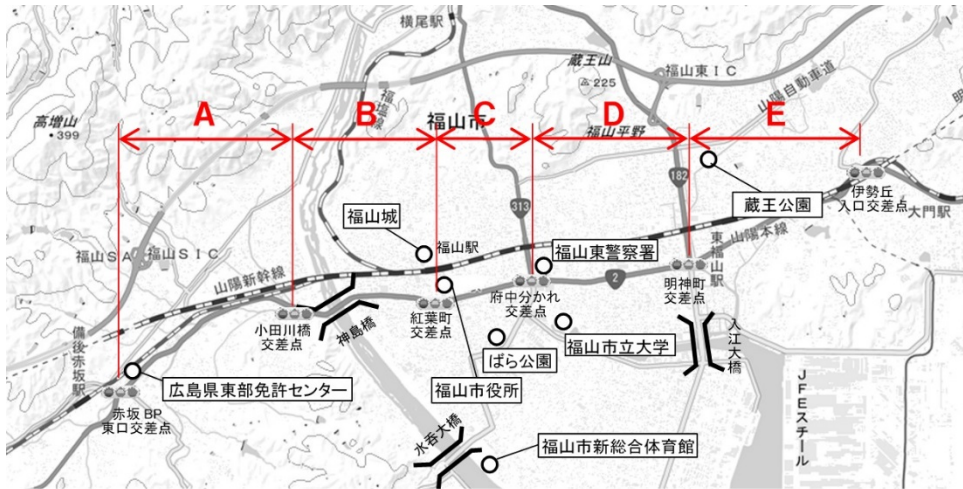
横尾駅

蔵王山
△225

福山東ＩＣ

山陽自動車道

高増山
•399

A

B

C

D

E

福塩線

福山市

福山平野

182

313

2

福山城

福山駅

福山東警察署

蔵王公園

伊勢丘入口交差点

大門駅

東福山駅

山陽本線

福山ＳＡ

福山ＳＩＣ

山陽新幹線

備後赤坂駅

小田川橋交差点

神島橋

紅葉町交差点

府中分かれ交差点

明神町交差点

入江大橋

ばら公園

福山市立大学

広島県東部免許センター

福山市役所

JFEスチール

赤坂BP東口交差点

水呑大橋

福山市新総合体育館